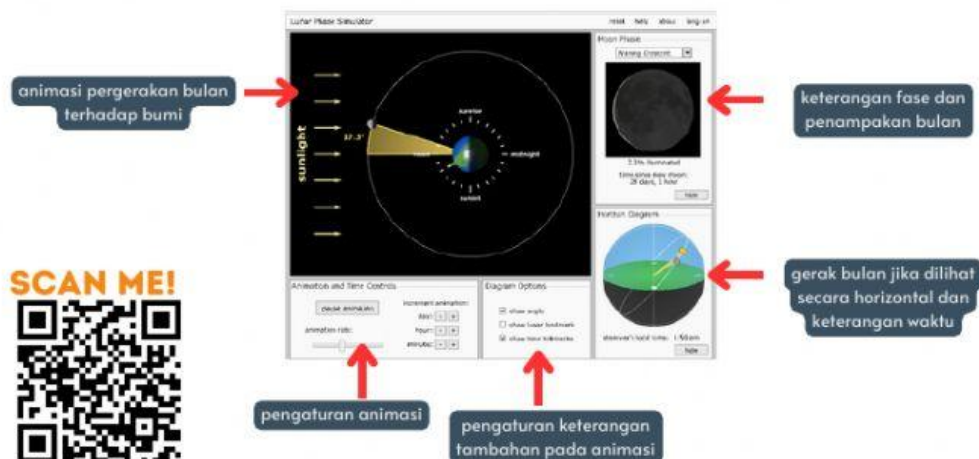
Lunar Phase Simulator

reset help about log in

animasi pergerakan bulan terhadap bumi

sunlight

37.5°

sunrise

noon

midnight

sunset

Moon Phase

Waning Crescent

7.5% illuminated

time since new moon: 28 days, 1 hour

hide

keterangan fase dan penampakan bulan

Horizon Diagram

observer's local time: 1:50am

hide

gerak bulan jika dilihat secara horizontal dan keterangan waktu

SCAN ME!

Animation and Time Controls

pause animation

animation rate:

increment animation:

day: - +

hour: - +

minute: - +

Diagram Options

☒ show angle

☐ show lunar landmark

☒ show time tickmarks

pengaturan animasi

pengaturan keterangan tambahan pada animasi